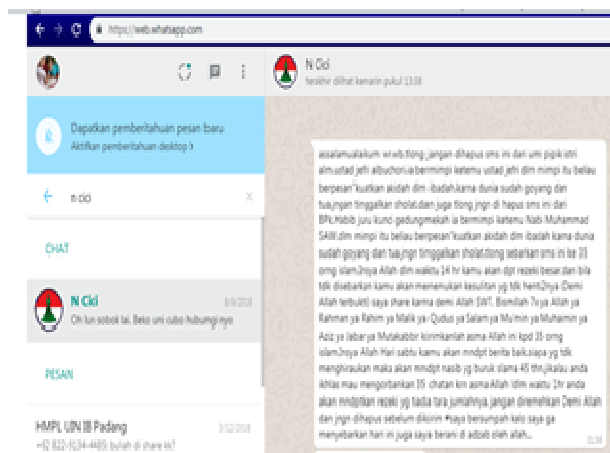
https://web.whatsapp.com

N Ckl
terakhir dilihat kemarin pukul 13.58

Dapatkan pemberitahuan pesan baru
Aktifkan pemberitahuan desktop >

n ckl

CHAT

N Ckl 6/9/2018
Oh lun sobok lai. Beko uni cubo hubungi nyo

PESAN

HMPL UN IB Padang 3/12/2018
+62 822-9134-4485: bulan di share kk?

assalamualaikum wr.wb.tlong, jangan dihapus sms ini dari umi pipik istri alm.ustad jefri albuchori.ia bermimpi ketemu ustad jefri dlm mimpi itu beliau berpesan"kuatkan akidah dlm ibadah.karna dunia sudah goyang dan tuajngan tinggalkan sholat.dan juga tlong jngn di hapus sms ini dan BP.k.Habib juru kunci gedungmakah ia bermimpi ketemu Nabi Muhammad SAW.dlm mimpi itu beliau berpesan"kuatkan akidah dlm ibadah karna dunia sudah goyang dan tuajngn tinggalkan sholat.tlong sebarkan sms ini ke 35 orng islam.2nya Allah dlm waktu 14 hr kamu akan dpt rezeki besar.dan bila tdk disebarkan kamu akan menemukan kesulitan yg tdk henti2nya (Demi Allah terbukti) saya share karna demi Allah SWT. Bismilah 7x ya Allah ya Rahman ya Rahim ya Malik ya Qudus ya Salam ya Mu'min ya Muhaimin ya Aziz ya Jabar ya Mutakabbir kirimkanlah asma Allah ini kpd 35 orng islam2nya Allah Hari sabtu kamu akan mndpt berita baik.siapa yg tdk menghiraukan maka akan mndpt nasib yg buruk slama 45 thn,jikalau anda ikhlas mau mengorbankan 35 chatan kirim asma Allah ini dlm waktu 1hr anda akan mndptkan rejeki yg tiada tara.jumlahnya,jangan diremehkan Demi Allah dan jngn dihapus sebelum dikirim #saya bersumpah kalo saya ga menyebarkan hari ini juga saya berani di adzab oleh allah... 11:34